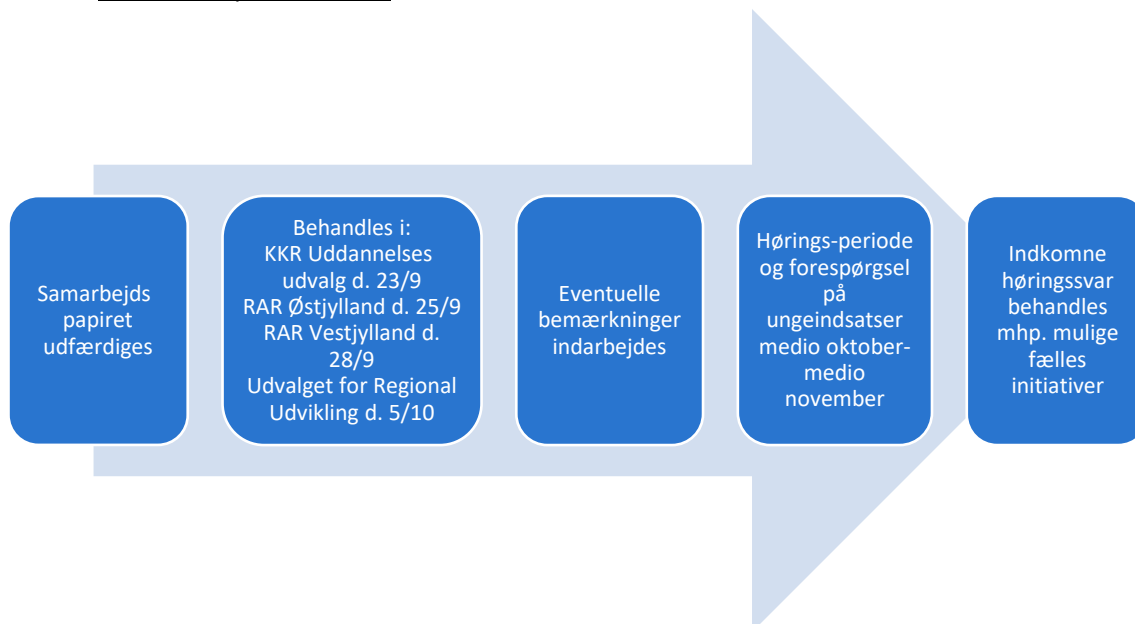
Samarbejds papiret udfærdiges

Behandles i:
KKR Uddannelses udvalg d. 23/9
RAR Østjylland d. 25/9
RAR Vestjylland d. 28/9
Udvalget for Regional Udvikling d. 5/10

Eventuelle bemærkninger indarbejdes

Hørings-periode og forespørgsel på ungeindsatser medio oktober-medio november

Indkomne høringssvar behandles mhp. mulige fælles initiativer